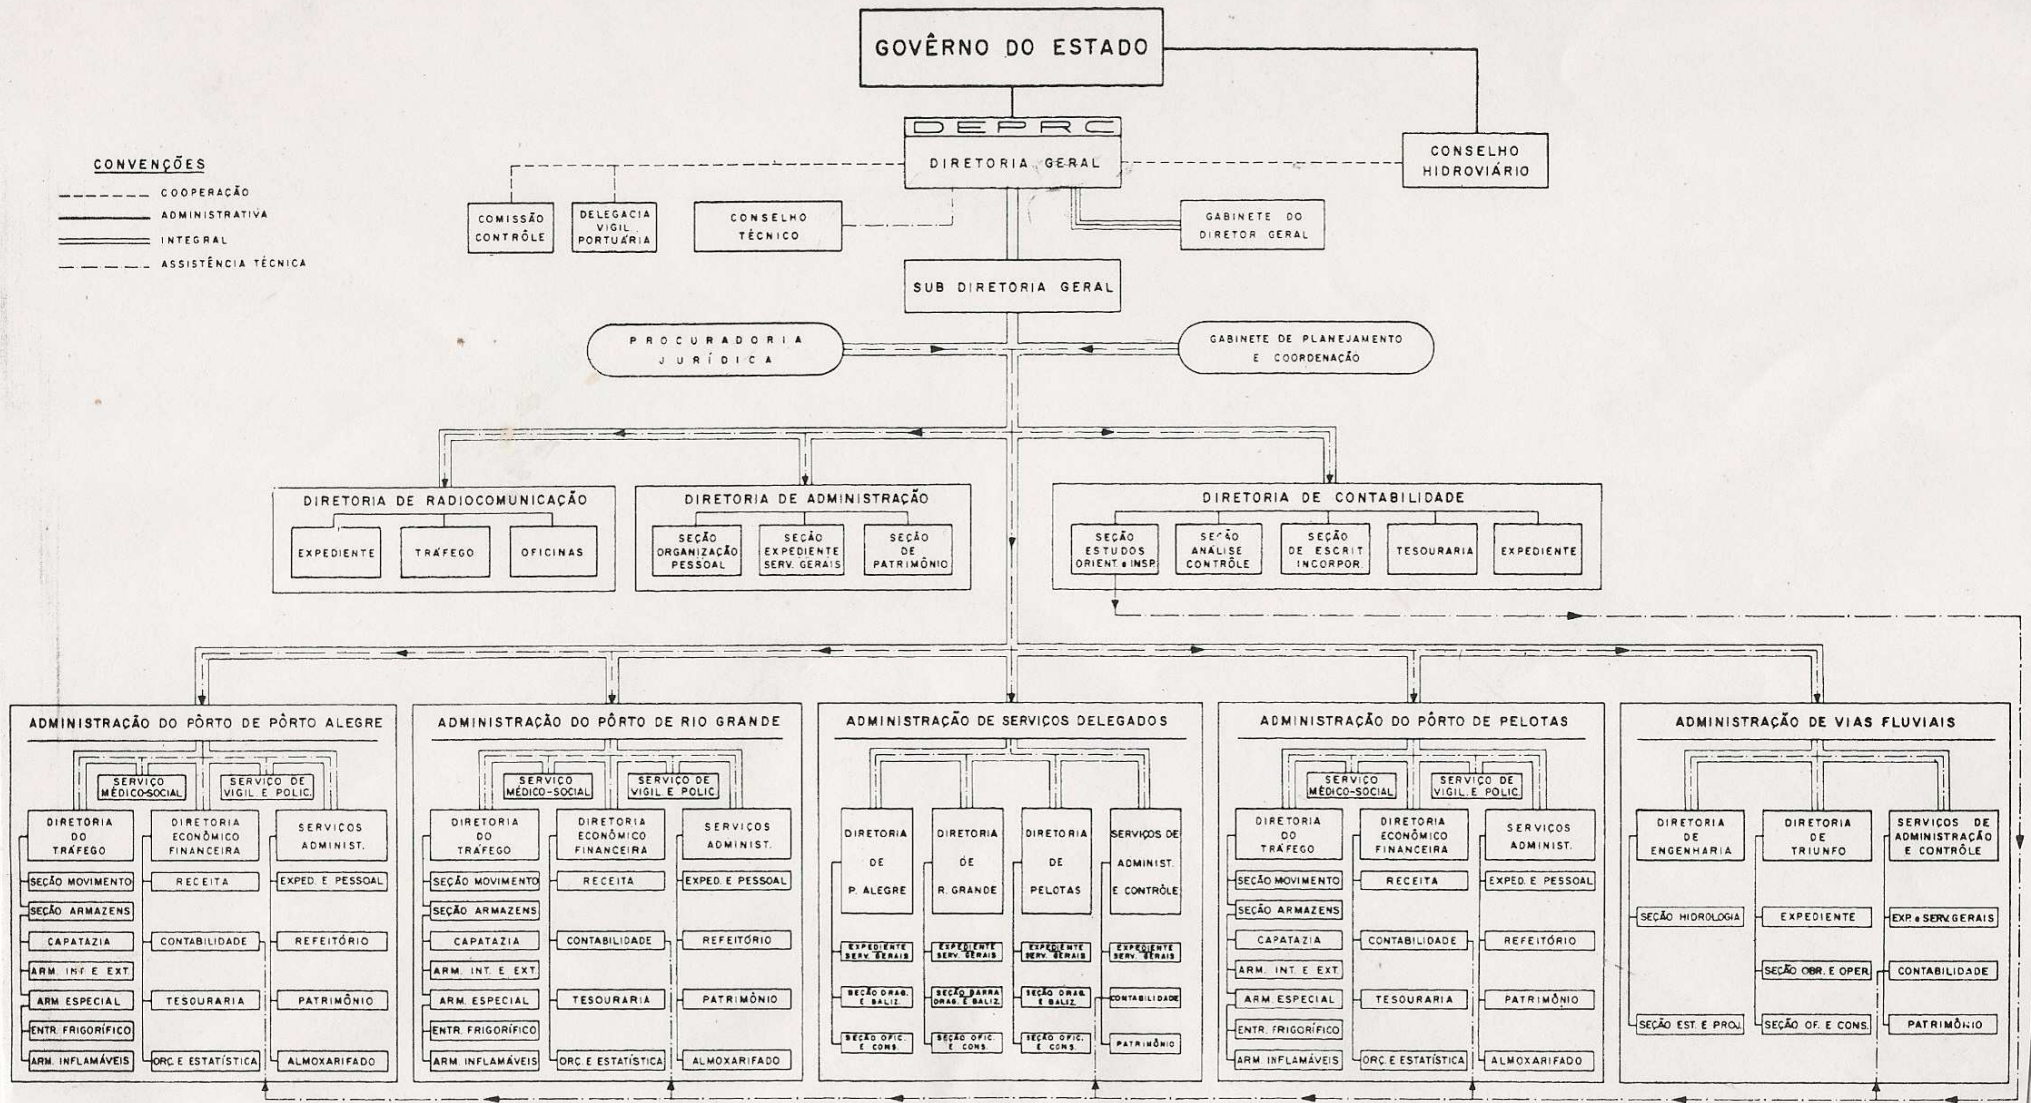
GOVÊRNO DO ESTADO

DEPRC
DIRETORIA GERAL

CONSELHO HIDROVIÁRIO

CONVENÇÕES
COOPERAÇÃO
ADMINISTRATIVA
INTEGRAL
ASSISTÊNCIA TÉCNICA

COMISSÃO CONTRÔLE

DELEGACIA VIGIL. PORTUÁRIA

CONSELHO TÉCNICO

GABINETE DO DIRETOR GERAL

SUB DIRETORIA GERAL

PROCURADORIA JURÍDICA

GABINETE DE PLANEJAMENTO E COORDENAÇÃO

DIRETORIA DE RADIOCOMUNICAÇÃO
EXPEDIENTE
TRÁFEGO
OFICINAS

DIRETORIA DE ADMINISTRAÇÃO
SEÇÃO ORGANIZAÇÃO PESSOAL
SEÇÃO EXPEDIENTE SERV. GERAIS
SEÇÃO DE PATRIMÔNIO

DIRETORIA DE CONTABILIDADE
SEÇÃO ESTUDOS ORIENT. e INSP.
SEÇÃO ANÁLISE CONTRÔLE
SEÇÃO DE ESCRIT INCORPOR.
TESOURARIA
EXPEDIENTE

ADMINISTRAÇÃO DO PÔRTO DE PÔRTO ALEGRE
SERVIÇO MÉDICO-SOCIAL
SERVIÇO DE VIGIL. E POLIC.
DIRETORIA DO TRÁFEGO
SEÇÃO MOVIMENTO
SEÇÃO ARMAZENS
CAPATAZIA
ARM. INT. E EXT.
ARM. ESPECIAL
ENTR. FRIGORÍFICO
ARM. INFLAMÁVEIS
DIRETORIA ECONÔMICO FINANCEIRA
RECEITA
CONTABILIDADE
TESOURARIA
ORÇ. E ESTATÍSTICA
SERVIÇOS ADMINIST.
EXPED. E PESSOAL
REFEITÓRIO
PATRIMÔNIO
ALMOXARIFADO

ADMINISTRAÇÃO DO PÔRTO DE RIO GRANDE
SERVIÇO MÉDICO-SOCIAL
SERVIÇO DE VIGIL. E POLIC.
DIRETORIA DO TRÁFEGO
SEÇÃO MOVIMENTO
SEÇÃO ARMAZENS
CAPATAZIA
ARM. INT. E EXT.
ARM. ESPECIAL
ENTR. FRIGORÍFICO
ARM. INFLAMÁVEIS
DIRETORIA ECONÔMICO FINANCEIRA
RECEITA
CONTABILIDADE
TESOURARIA
ORÇ. E ESTATÍSTICA
SERVIÇOS ADMINIST.
EXPED. E PESSOAL
REFEITÓRIO
PATRIMÔNIO
ALMOXARIFADO

ADMINISTRAÇÃO DE SERVIÇOS DELEGADOS
DIRETORIA DE P. ALEGRE
EXPEDIENTE SERV. GERAIS
SEÇÃO DRAG. E BALIZ.
SEÇÃO OFIC. E CONS.
DIRETORIA DE R. GRANDE
EXPEDIENTE SERV. GERAIS
SEÇÃO BARRA DRAG. E BALIZ.
SEÇÃO OFIC. E CONS.
DIRETORIA DE PELOTAS
EXPEDIENTE SERV. GERAIS
SEÇÃO DRAG. E BALIZ.
SEÇÃO OFIC. E CONS.
SERVIÇOS DE ADMINIST. E CONTRÔLE
EXPEDIENTE SERV. GERAIS
CONTABILIDADE
PATRIMÔNIO

ADMINISTRAÇÃO DO PÔRTO DE PELOTAS
SERVIÇO MÉDICO-SOCIAL
SERVIÇO DE VIGIL. E POLIC.
DIRETORIA DO TRÁFEGO
SEÇÃO MOVIMENTO
SEÇÃO ARMAZENS
CAPATAZIA
ARM. INT. E EXT.
ARM. ESPECIAL
ENTR. FRIGORÍFICO
ARM. INFLAMÁVEIS
DIRETORIA ECONÔMICO FINANCEIRA
RECEITA
CONTABILIDADE
TESOURARIA
ORÇ. E ESTATÍSTICA
SERVIÇOS ADMINIST.
EXPED. E PESSOAL
REFEITÓRIO
PATRIMÔNIO
ALMOXARIFADO

ADMINISTRAÇÃO DE VIAS FLUVIAIS
DIRETORIA DE ENGENHARIA
SEÇÃO HIDROLOGIA
SEÇÃO EST. E PROJ.
DIRETORIA DE TRIUNFO
EXPEDIENTE
SEÇÃO OBR. E OPER.
SEÇÃO OF. E CONS.
SERVIÇOS DE ADMINISTRAÇÃO E CONTRÔLE
EXP. e SERV. GERAIS
CONTABILIDADE
PATRIMÔNIO